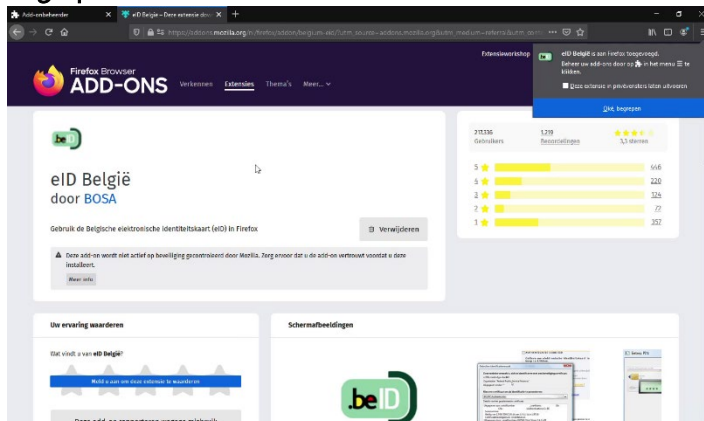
Add-onbeheerder ×
eID België – Deze extensie dow... ×
+

https://addons.mozilla.org/nl/firefox/addon/belgium-eid/?utm_source=addons.mozilla.org&utm_medium=referral&utm_co

Firefox Browser
ADD-ONS
Verkennen Extensies Thema's Meer...

Extensiewerkshop

eID België is aan Firefox toegevoegd.
Beheer uw add-ons door op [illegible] in het menu te klikken.
Deze extensie in privévensters laten uitvoeren
Oké, begrepen

.beID
eID België
door BOSA
Gebruik de Belgische elektronische identiteitskaart (eID) in Firefox
Verwijderen
Deze add-on wordt niet actief op beveiliging gecontroleerd door Mozilla. Zorg ervoor dat u de add-on vertrouwt voordat u deze installeert.
Meer info

217.336 Gebruikers
1.219 Beoordelingen
3,3 sterren

| 5 | 446 |
|---|---|
| 4 | 220 |
| 3 | 124 |
| 2 | 72 |
| 1 | 357 |

Uw ervaring waarderen
Wat vindt u van eID België?
Meld u aan om deze extensie te waarderen
Deze add-on rapporteren wegens misbruik

Schermafbeeldingen
.beID